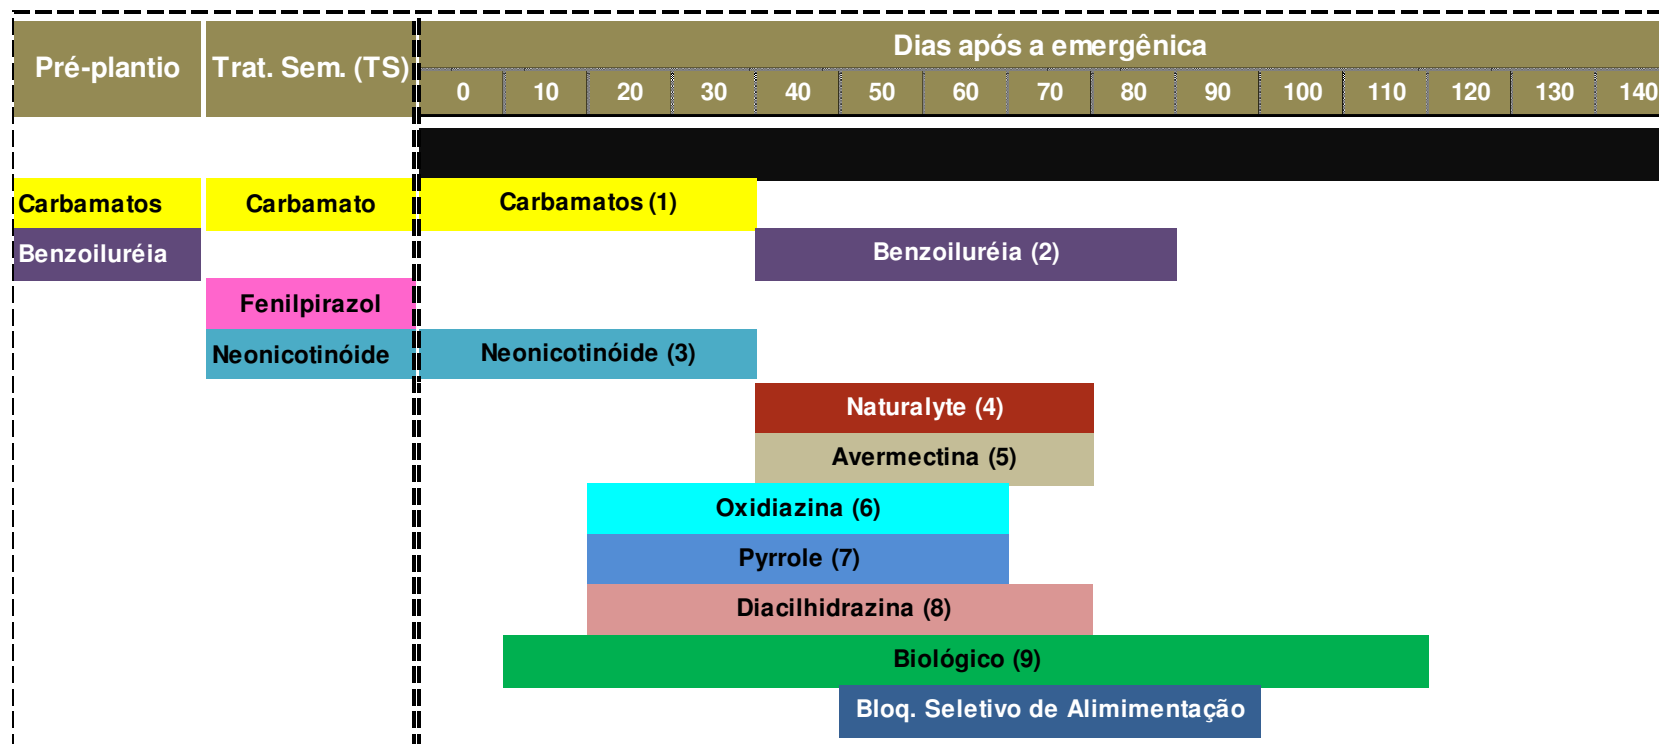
Pré-plantio

Trat. Sem. (TS)

Dias após a emergênica

| 0 | 10 | 20 | 30 | 40 | 50 | 60 | 70 | 80 | 90 | 100 | 110 | 120 | 130 | 140 |
|---|---|---|---|---|---|---|---|---|---|---|---|---|---|---|

Carbamatos

Carbamato

Carbamatos (1)

Benzoiluréia

Benzoiluréia (2)

Fenilpirazol

Neonicotinóide

Neonicotinóide (3)

Naturalyte (4)

Avermectina (5)

Oxidiazina (6)

Pyrrole (7)

Diacilhidrazina (8)

Biológico (9)

Bloq. Seletivo de Alimimentação